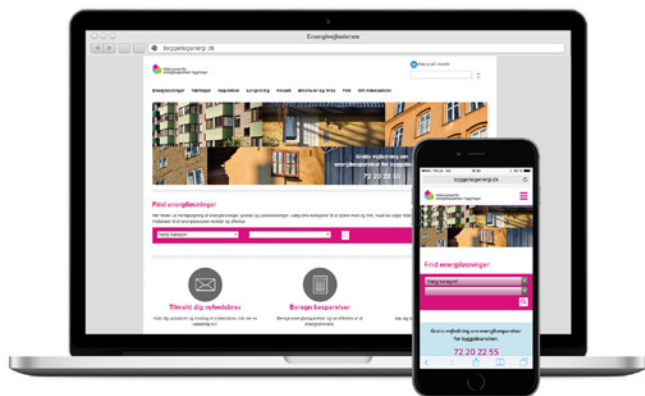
Energivejlederen

byggeriogenergi.dk

Find energiløsninger

Vælg kategori

Tilmeld dig nyhedsbrev

Beregn besparelser

72 20 22 55

byggeriogenergi.dk

Find energiløsninger

Vælg kategori

Gratis vejledning om energiløsninger for byggebranchen.

72 20 22 55